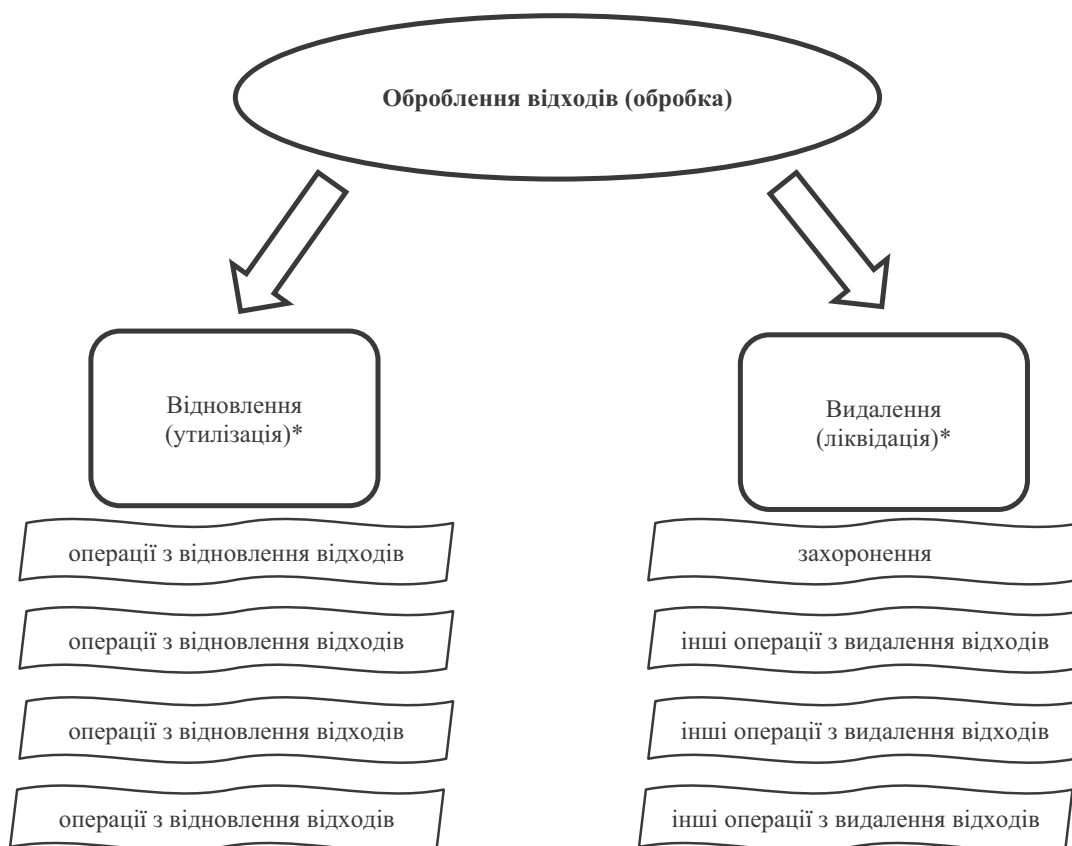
Оброблення відходів (обробка)

Відновлення (утилізація)*

операції з відновлення відходів

операції з відновлення відходів

операції з відновлення відходів

операції з відновлення відходів

Видалення (ліквідація)*

захоронення

інші операції з видалення відходів

інші операції з видалення відходів

інші операції з видалення відходів